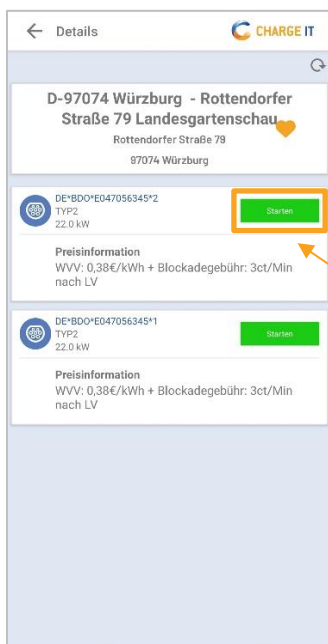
Details

CHARGE IT

D-97074 Würzburg - Rottendorfer Straße 79 Landesgartenschau

Rottendorfer Straße 79

97074 Würzburg

DE*BDO*E047056345*2
TYP2
22.0 kW

Starten

Preisinformation
WVV: 0,38€/kWh + Blockadegebühr: 3ct/Min nach LV

DE*BDO*E047056345*1
TYP2
22.0 kW

Starten

Preisinformation
WVV: 0,38€/kWh + Blockadegebühr: 3ct/Min nach LV